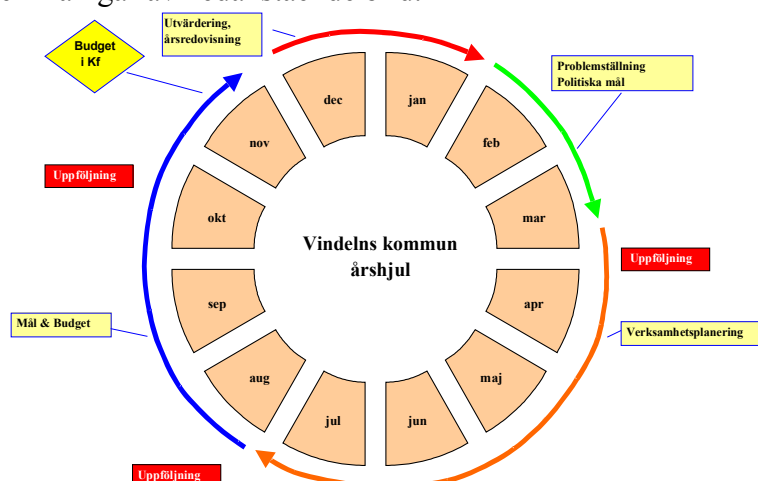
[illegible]

Utvärdering, årsredovisning

Budget i Kf

Problemställning Politiska mål

dec

jan

nov

feb

Uppföljning

okt

mar

Vindelns kommun årshjul

Uppföljning

sep

apr

Mål & Budget

Verksamhetsplanering

aug

maj

jul

jun

Uppföljning